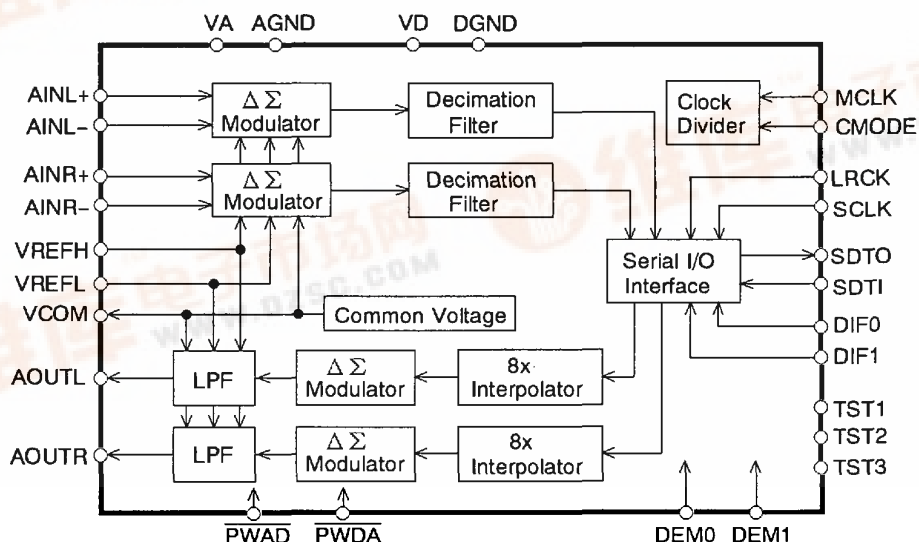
VA AGND VD DGND

AINL+
AINL−
$\Delta\Sigma$ Modulator
Decimation Filter
Clock Divider
MCLK
CMODE

AINR+
AINR−
$\Delta\Sigma$ Modulator
Decimation Filter
LRCK
SCLK

VREFH
VREFL
VCOM
Serial I/O Interface
SDTO
SDTI
Common Voltage
DIF0
DIF1

AOUTL
LPF
$\Delta\Sigma$ Modulator
8x Interpolator

AOUTR
LPF
$\Delta\Sigma$ Modulator
8x Interpolator
TST1
TST2
TST3

$\overline{PWAD}$ $\overline{PWDA}$ DEM0 DEM1

www.DZSC.COM